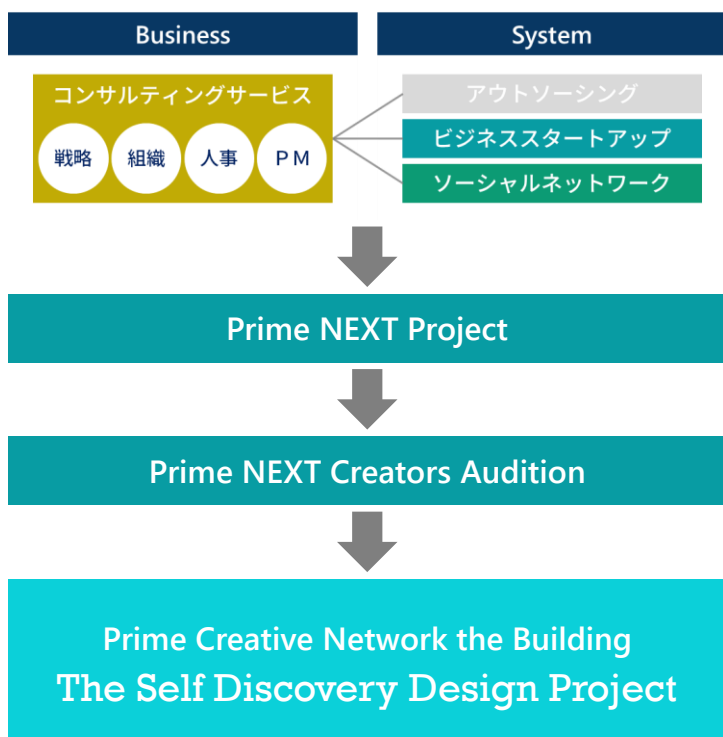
Business

System

コンサルティングサービス

戦略

組織

人事

PM

アウトソーシング

ビジネススタートアップ

ソーシャルネットワーク

Prime NEXT Project

Prime NEXT Creators Audition

Prime Creative Network the Building
The Self Discovery Design Project